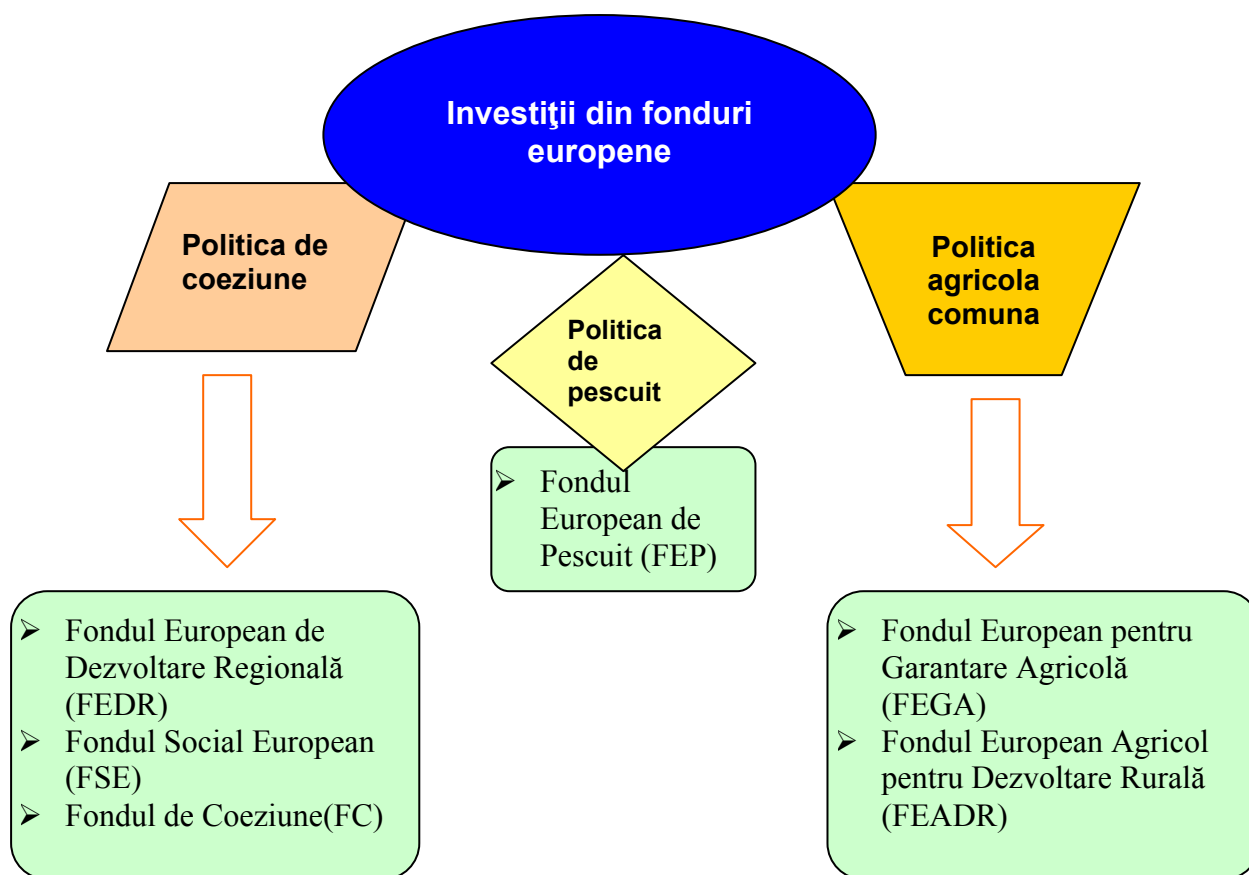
Investiţii din fonduri europene

Politica de coeziune

Politica de pescuit

Politica agricola comuna

➢ Fondul European de Pescuit (FEP)

➢ Fondul European de Dezvoltare Regională (FEDR)
➢ Fondul Social European (FSE)
➢ Fondul de Coeziune(FC)

➢ Fondul European pentru Garantare Agricolă (FEGA)
➢ Fondul European Agricol pentru Dezvoltare Rurală (FEADR)